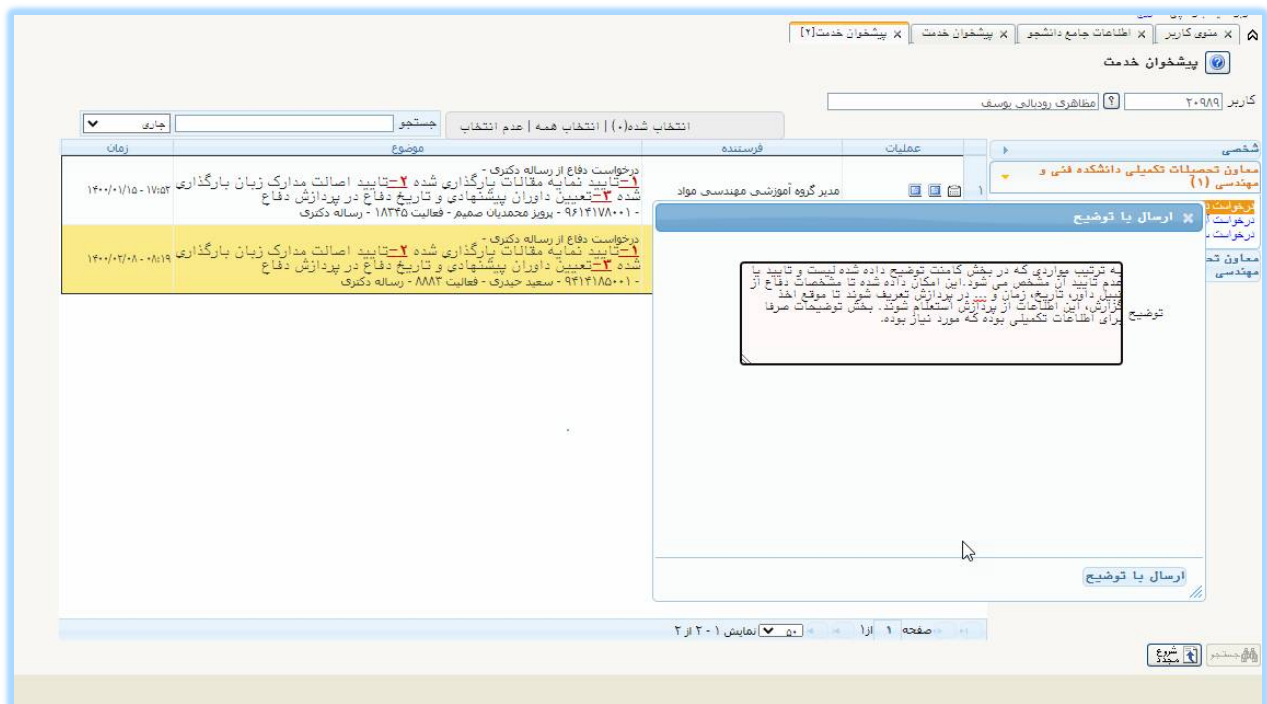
منوی کاربر | اطلاعات جامع دانشجو | پیشخوان خدمت | پیشخوان خدمت[۲]

پیشخوان خدمت

کاربر ۲۰۹۸۹ مظاهری رودبالی یوسف

انتخاب شده(۰) | انتخاب همه | عدم انتخاب

جستجو

جاری

شخصی

معاون تحصیلات تکمیلی دانشکده فنی و مهندسی (۱)

درخواست د
درخواست
درخواست

معاون تح
مهندسی

| | عملیات | فرستنده | موضوع | زمان |
|---|---|---|---|---|
| ۱ | | مدیر گروه آموزشی مهندسی مواد | درخواست دفاع از رساله دکتری - ۱-تایید نمایه مقالات بارگذاری شده ۲-تایید اصالت مدارک زبان بارگذاری شده ۳-تعیین داوران پیشنهادی و تاریخ دفاع در پردازش دفاع - ۹۶۱۴۱۷۸۰۰۱ - پرویز محمدیان صمیم - فعالیت ۱۸۳۴۵ - رساله دکتری | ۱۴۰۰/۰۱/۱۵ - ۱۷:۵۲ |
| | | | درخواست دفاع از رساله دکتری - ۱-تایید نمایه مقالات بارگذاری شده ۲-تایید اصالت مدارک زبان بارگذاری شده ۳-تعیین داوران پیشنهادی و تاریخ دفاع در پردازش دفاع - ۹۴۱۴۱۸۵۰۰۱ - سعید حیدری - فعالیت ۸۸۸۳ - رساله دکتری | ۱۴۰۰/۰۲/۰۸ - ۰۸:۱۹ |

ارسال یا توضیح

توضیح

به ترتیب مواردی که در بخش کامنت توضیح داده شده لیست و تایید یا عدم تایید آن مشخص می شود.این امکان داده شده تا مشخصات دفاع از قبیل داور، تاریخ، زمان و ... در پردازش تعریف شوند تا موقع اخذ گزارش، این اطلاعات از پردازش استعلام شوند. بخش توضیحات صرفا برای اطلاعات تکمیلی بوده که مورد نیاز بوده.

ارسال یا توضیح

صفحه ۱ از ۱ | ۵۰ | نمایش ۱ - ۲ از ۲

جستجو | شروع مجدد